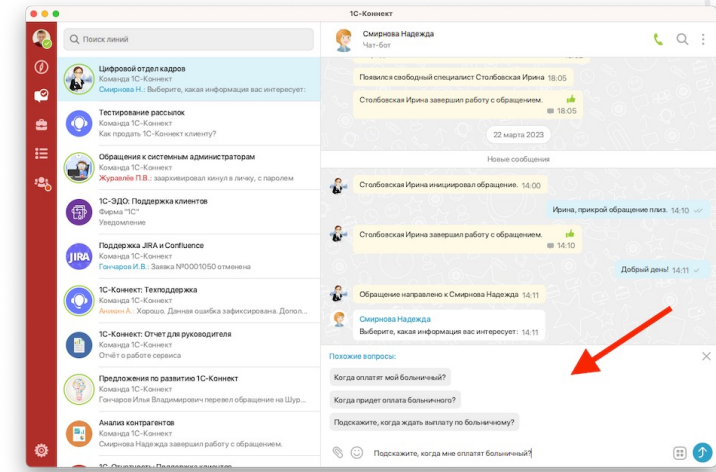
1С-Коннект

Поиск линий

Цифровой отдел кадров
Команда 1С-Коннект
Смирнова Н.: Выберите, какая информация вас интересует:

Тестирование рассылок
Команда 1С-Коннект
Как продать 1С-Коннект клиенту?

Обращения к системным администраторам
Команда 1С-Коннект
Журавлёв П.В.: захрхивировал кинул в личку, с паролем

1С-ЭДО: Поддержка клиентов
Фирма "1С"
Уведомление

Поддержка JIRA и Confluence
Команда 1С-Коннект
Гончаров И.В.: Заявка №0001050 отменена

1С-Коннект: Техподдержка
Команда 1С-Коннект
Аникин А.: Хорошо. Данная ошибка зафиксирована. Допол...

1С-Коннект: Отчет для руководителя
Команда 1С-Коннект
Отчёт о работе сервиса

Предложения по развитию 1С-Коннект
Команда 1С-Коннект
Гончаров Илья Владимирович перевел обращение на Шур...

Анализ контрагентов
Команда 1С-Коннект
Смирнова Надежда завершил работу с обращением.

Смирнова Надежда
Чат-бот

Появился свободный специалист Столбовская Ирина 18:05

Столбовская Ирина завершил работу с обращением. 18:05

22 марта 2023

Новые сообщения

Столбовская Ирина инициировал обращение. 14:00

Ирина, прикрой обращение плиз. 14:10

Столбовская Ирина завершил работу с обращением. 14:10

Добрый день! 14:11

Обращение направлено к Смирнова Надежда 14:11

Смирнова Надежда
Выберите, какая информация вас интересует: 14:11

Похожие вопросы:

Когда оплатят мой больничный?

Когда придет оплата больничного?

Подскажите, когда ждать выплату по больничному?

Подскажите, когда мне оплатят больничный?